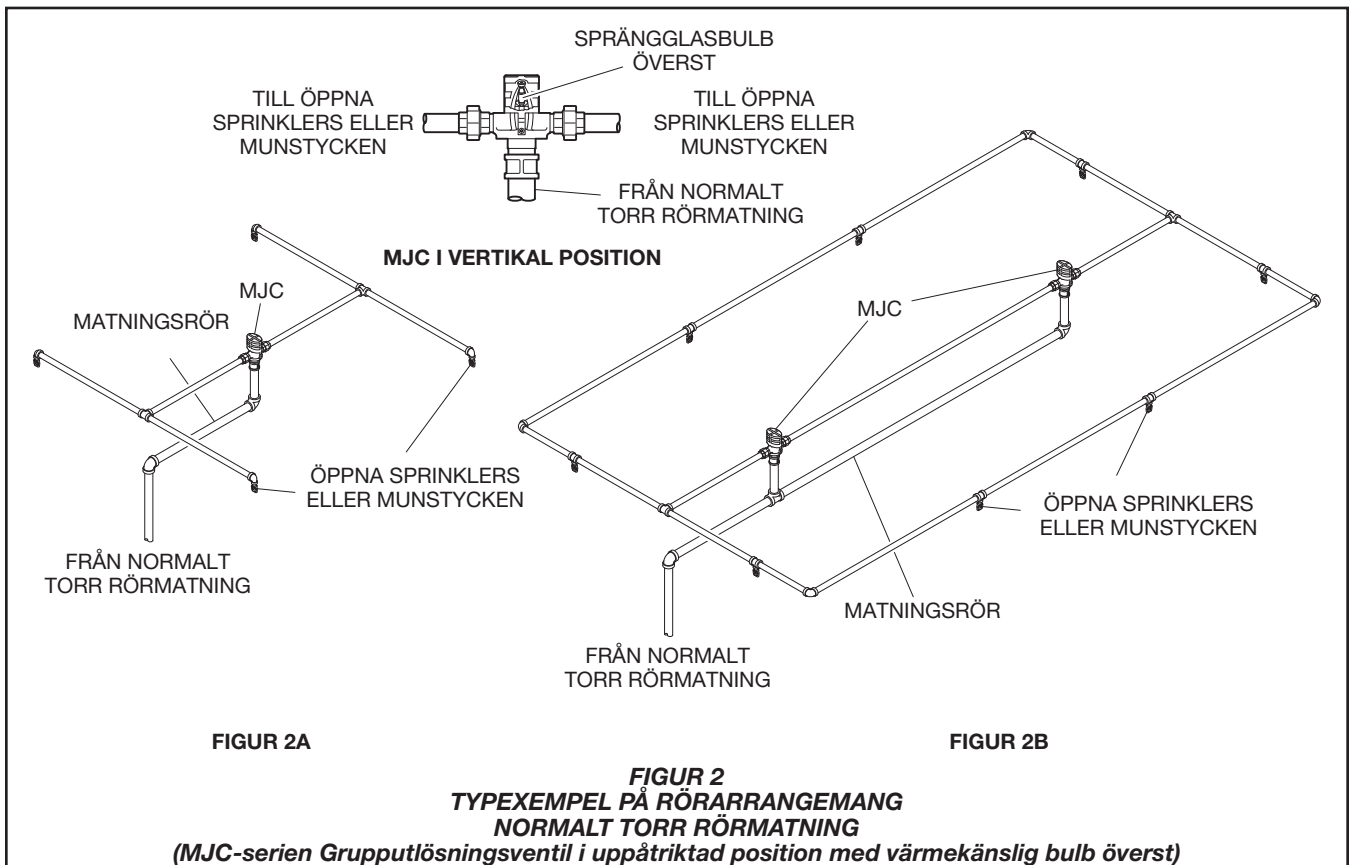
SPRÄNGGLASBULB ÖVERST

TILL ÖPPNA SPRINKLERS ELLER MUNSTYCKEN

TILL ÖPPNA SPRINKLERS ELLER MUNSTYCKEN

FRÅN NORMALT TORR RÖRMATNING

MJC I VERTIKAL POSITION

MJC

MATNINGSRÖR

ÖPPNA SPRINKLERS ELLER MUNSTYCKEN

FRÅN NORMALT TORR RÖRMATNING

MJC

ÖPPNA SPRINKLERS ELLER MUNSTYCKEN

MATNINGSRÖR

FRÅN NORMALT TORR RÖRMATNING

FIGUR 2A

FIGUR 2B

FIGUR 2
TYPEXEMPEL PÅ RÖRARRANGEMANG
NORMALT TORR RÖRMATNING
(MJC-serien Grupputlösningsventil i uppåtriktad position med värmekänslig bulb överst)